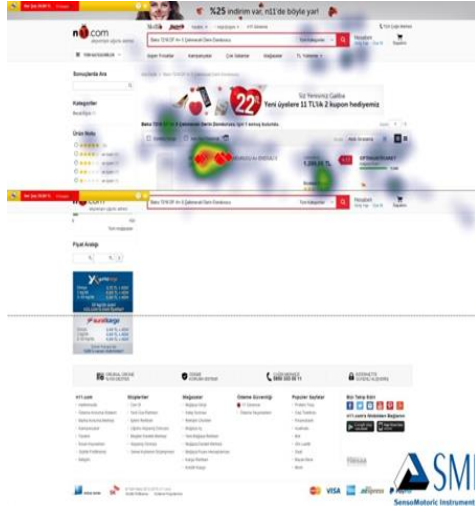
%25 indirim var, n11'de böyle yar!

n11.com

Sonuçlarda Ara

Kategoriler

Ürün Notu

22

Siz Yenisiniz Galiba
Yeni üyelere 11 TL'lik 2 kupon hediyemiz

Fiyat Aralığı

n11.com

SMI
SensoMotoric Instruments

VISA